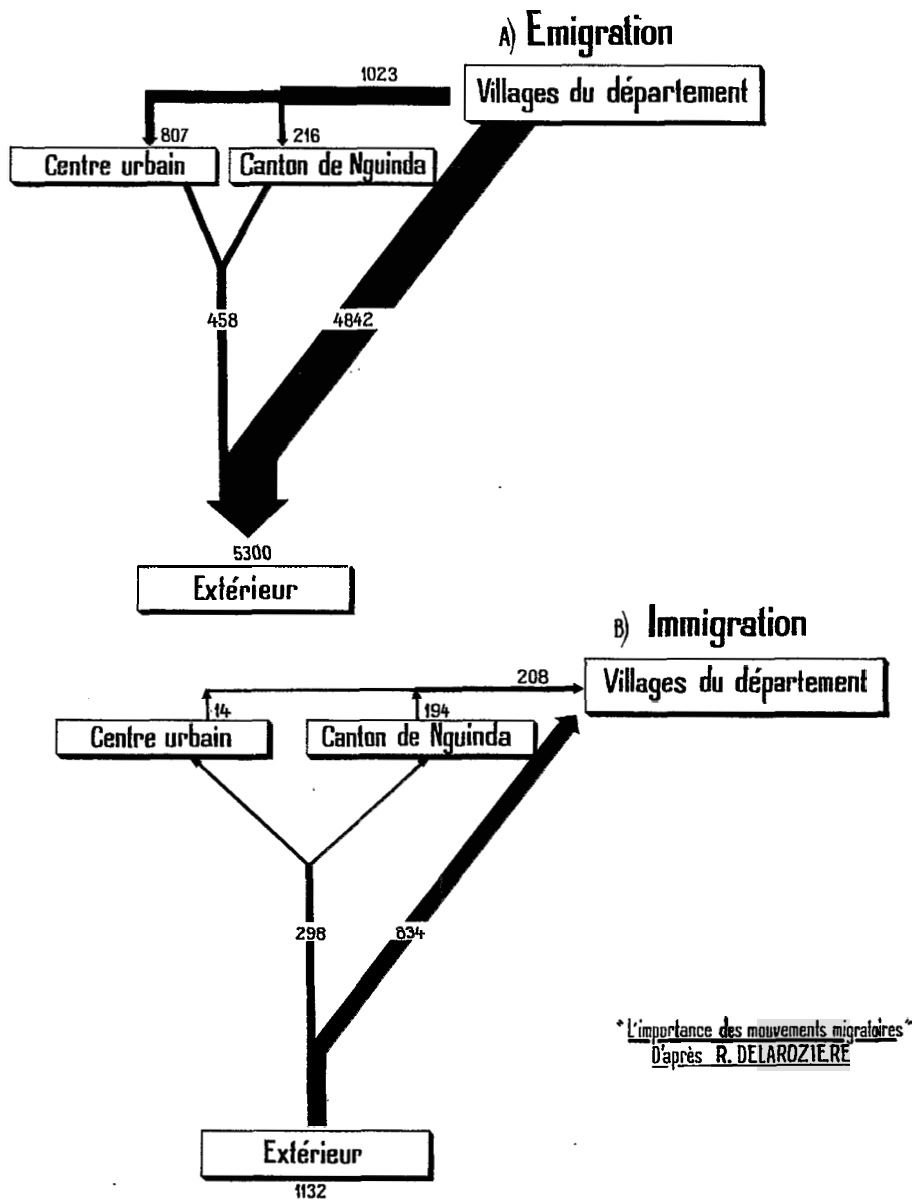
A) Emigration

1023
Villages du département
807
216
Centre urbain
Canton de Nguinda
458
4842
5300
Extérieur

B) Immigration

208
Villages du département
14
194
Centre urbain
Canton de Nguinda
298
834
Extérieur
1132

"L'importance des mouvements migratoires"
D'après R. DELAROZIERE